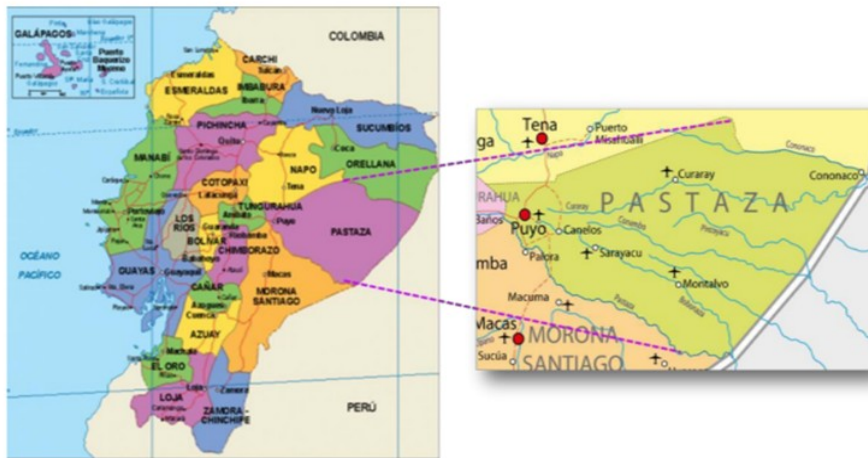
GALÁPAGOS
Puerto Baquerizo Moreno
COLOMBIA
CARCHI
ESMERALDAS
Esmeraldas
IMBABURA
Nueva Loja
SUCUMBIOS
PICHINCHA
Quito
MANABI
NAPO
ORELLANA
Coca
Tena
COTOPAXI
LOS RIOS
TUNGURAHUA
Ambato
Puyo
BOLIVAR
Guaranda
PASTAZA
OCÉANO PACÍFICO
GUAYAS
Guayaquil
CHIMBORAZO
Macas
CAÑAR
MORONA SANTIAGO
AZUAY
Cuenca
EL ORO
Machala
LOJA
Loja
Zamora
ZAMORA CHINCHIPE
PERÚ

Tena
Puerto Misahualli
ga
Curaray
Cononaco
RAHUA
PASTAZA
Baños
Puyo
Canelos
Sarayacu
mba
Palora
Montalvo
Macuma
Macas
MORONA
Sucúa
SANTIAGO